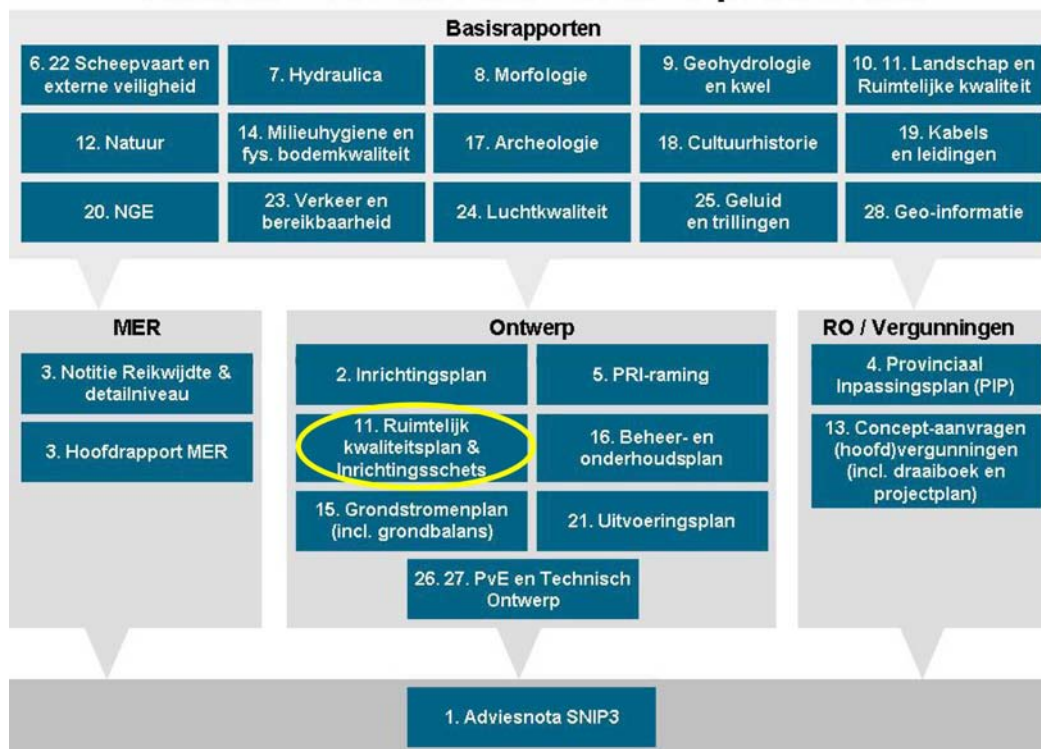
Basisrapporten

6. 22 Scheepvaart en externe veiligheid

7. Hydraulica

8. Morfologie

9. Geohydrologie en kwel

10. 11. Landschap en Ruimtelijke kwaliteit

12. Natuur

14. Milieuhygiene en fys. bodemkwaliteit

17. Archeologie

18. Cultuurhistorie

19. Kabels en leidingen

20. NGE

23. Verkeer en bereikbaarheid

24. Luchtkwaliteit

25. Geluid en trillingen

28. Geo-informatie

MER

3. Notitie Reikwijdte & detailniveau

3. Hoofdrapport MER

Ontwerp

2. Inrichtingsplan

5. PRI-raming

11. Ruimtelijk kwaliteitsplan & Inrichtingsschets

16. Beheer- en onderhoudsplan

15. Grondstromenplan (incl. grondbalans)

21. Uitvoeringsplan

26. 27. PvE en Technisch Ontwerp

RO / Vergunningen

4. Provinciaal Inpassingsplan (PIP)

13. Concept-aanvragen (hoofd)vergunningen (incl. draaiboek en projectplan)

1. Adviesnota SNIP3